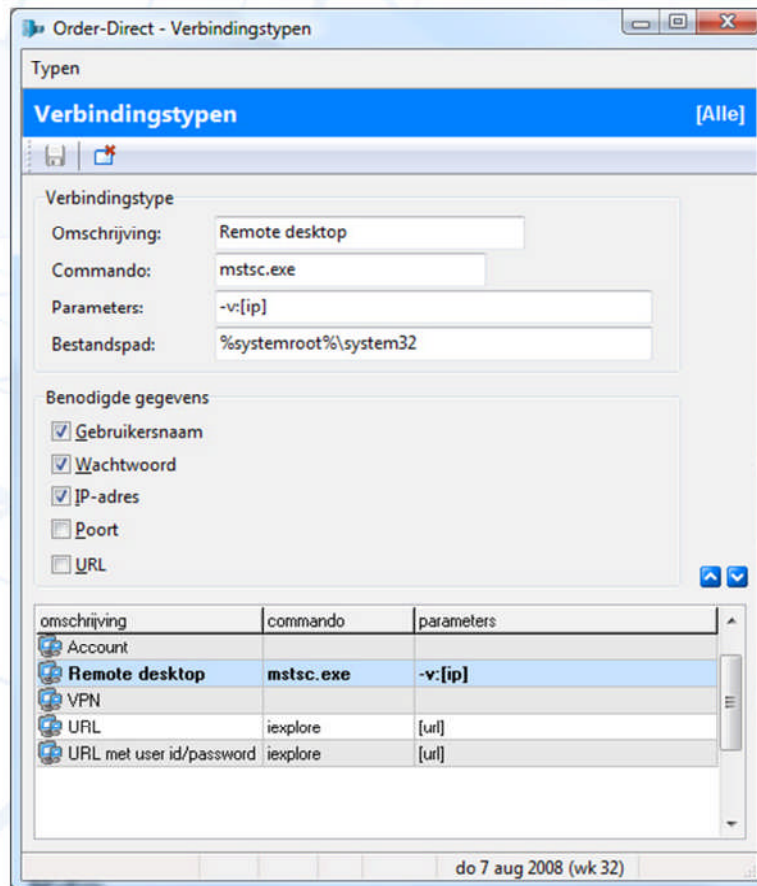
Order-Direct - Verbindingstypen

Typen

Verbindingstypen [Alle]

Verbindingstype

Omschrijving: Remote desktop

Commando: mstsc.exe

Parameters: -v:[ip]

Bestandspad: %systemroot%\system32

Benodigde gegevens

Gebruikersnaam

Wachtwoord

IP-adres

Poort

URL

| omschrijving | commando | parameters |
|---|---|---|
| Account | | |
| Remote desktop | mstsc.exe | -v:[ip] |
| VPN | | |
| URL | iexplore | [url] |
| URL met user id/password | iexplore | [url] |

do 7 aug 2008 (wk 32)